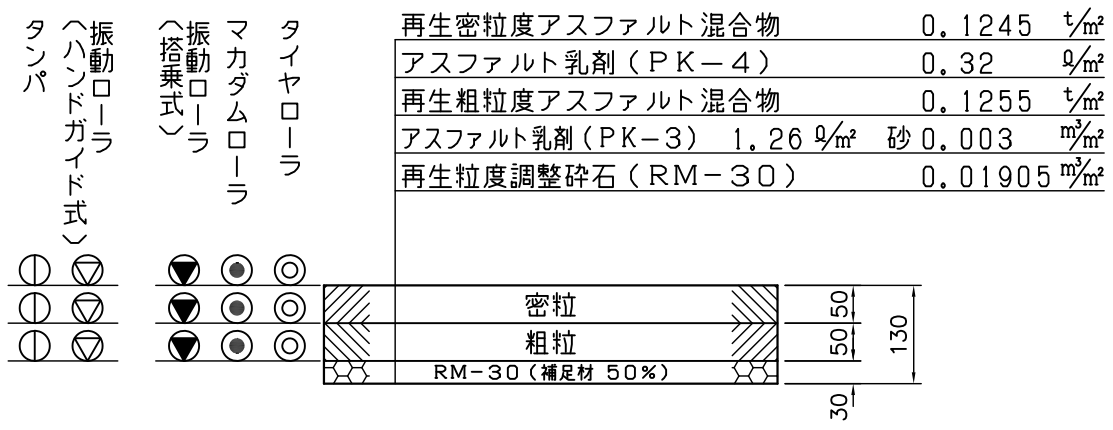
タイヤローラ
マカダムローラ
振動ローラ（搭乗式）
振動ローラ（ハンドガイド式）
タンパ

再生密粒度アスファルト混合物 0．1245 t/㎡
アスファルト乳剤（PK−4） 0．32 ℓ/㎡
再生粗粒度アスファルト混合物 0．1255 t/㎡
アスファルト乳剤（PK−3） 1．26 ℓ/㎡ 砂 0．003 ㎥/㎡
再生粒度調整砕石（RM−30） 0．01905 ㎥/㎡

密粒
粗粒
RM−30（補足材 50%）

50
50
130
30